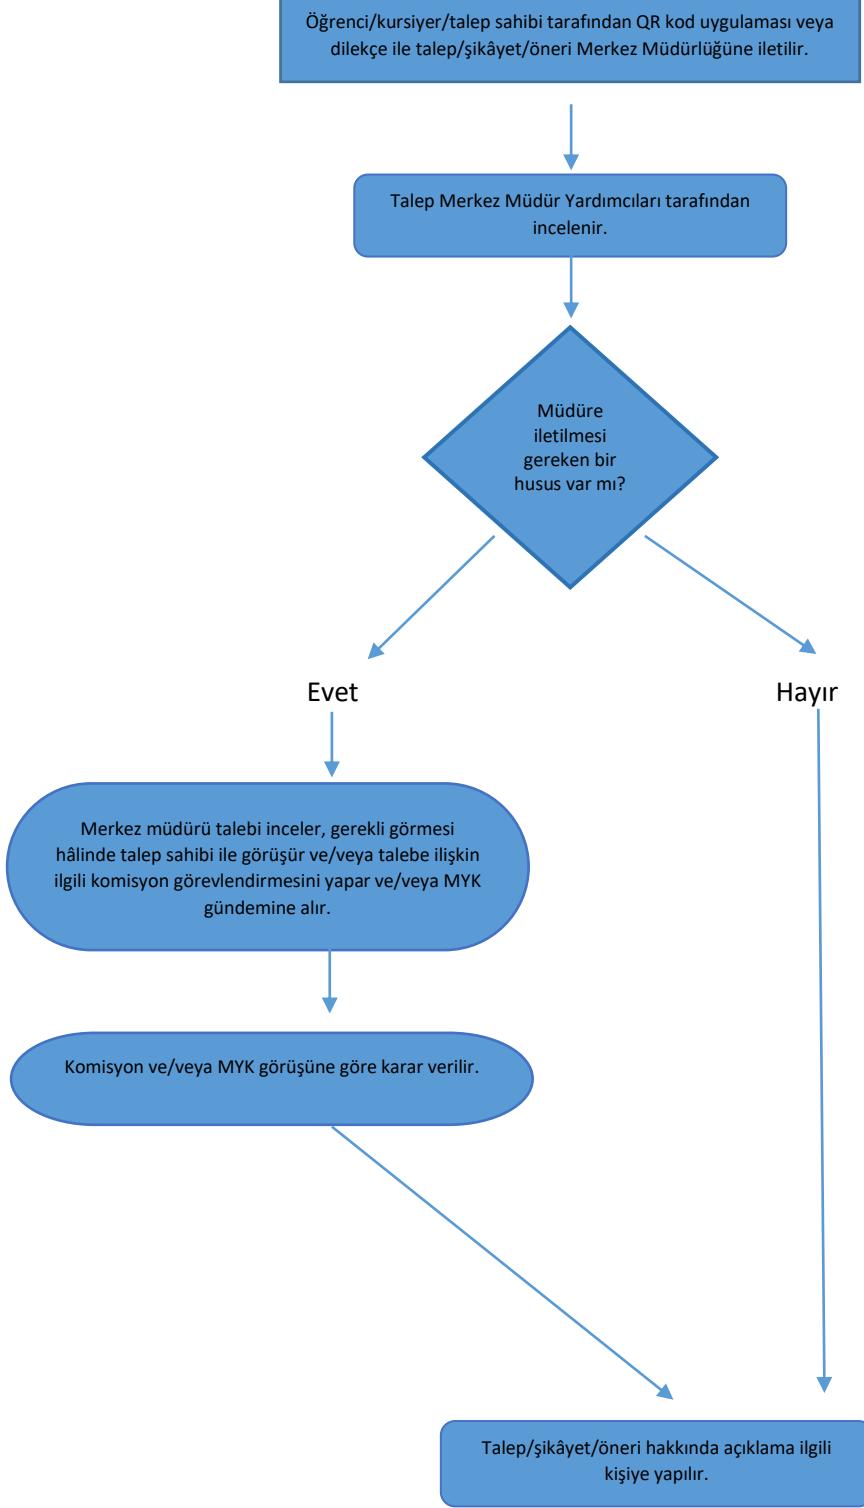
Öğrenci/kursiyer/talep sahibi tarafından QR kod uygulaması veya dilekçe ile talep/şikâyet/öneri Merkez Müdürlüğüne iletilir.

Talep Merkez Müdür Yardımcıları tarafından incelenir.

Müdüre iletilmesi gereken bir husus var mı?

Evet

Hayır

Merkez müdürü talebi inceler, gerekli görmesi hâlinde talep sahibi ile görüşür ve/veya talebe ilişkin ilgili komisyon görevlendirmesini yapar ve/veya MYK gündemine alır.

Komisyon ve/veya MYK görüşüne göre karar verilir.

Talep/şikâyet/öneri hakkında açıklama ilgili kişiye yapılır.